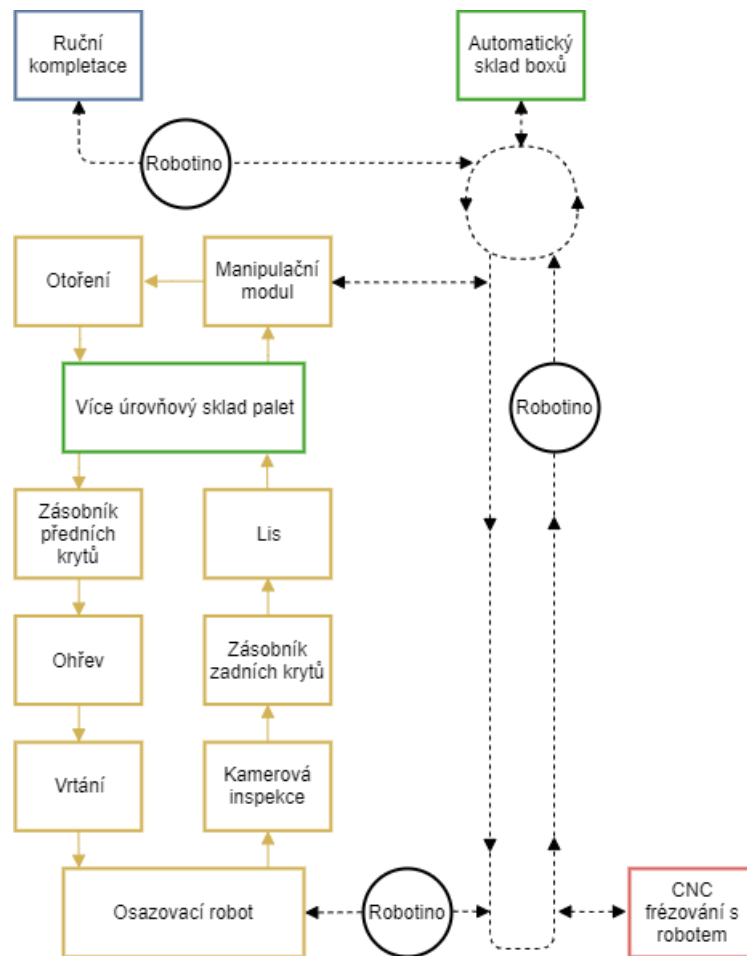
Ruční kompletace

Automatický sklad boxů

Robotino

Otoření

Manipulační modul

Více úrovňový sklad palet

Robotino

Zásobník předních krytů

Lis

Ohřev

Zásobník zadních krytů

Vrtání

Kamerová inspekce

Osazovací robot

Robotino

CNC frézování s robotem